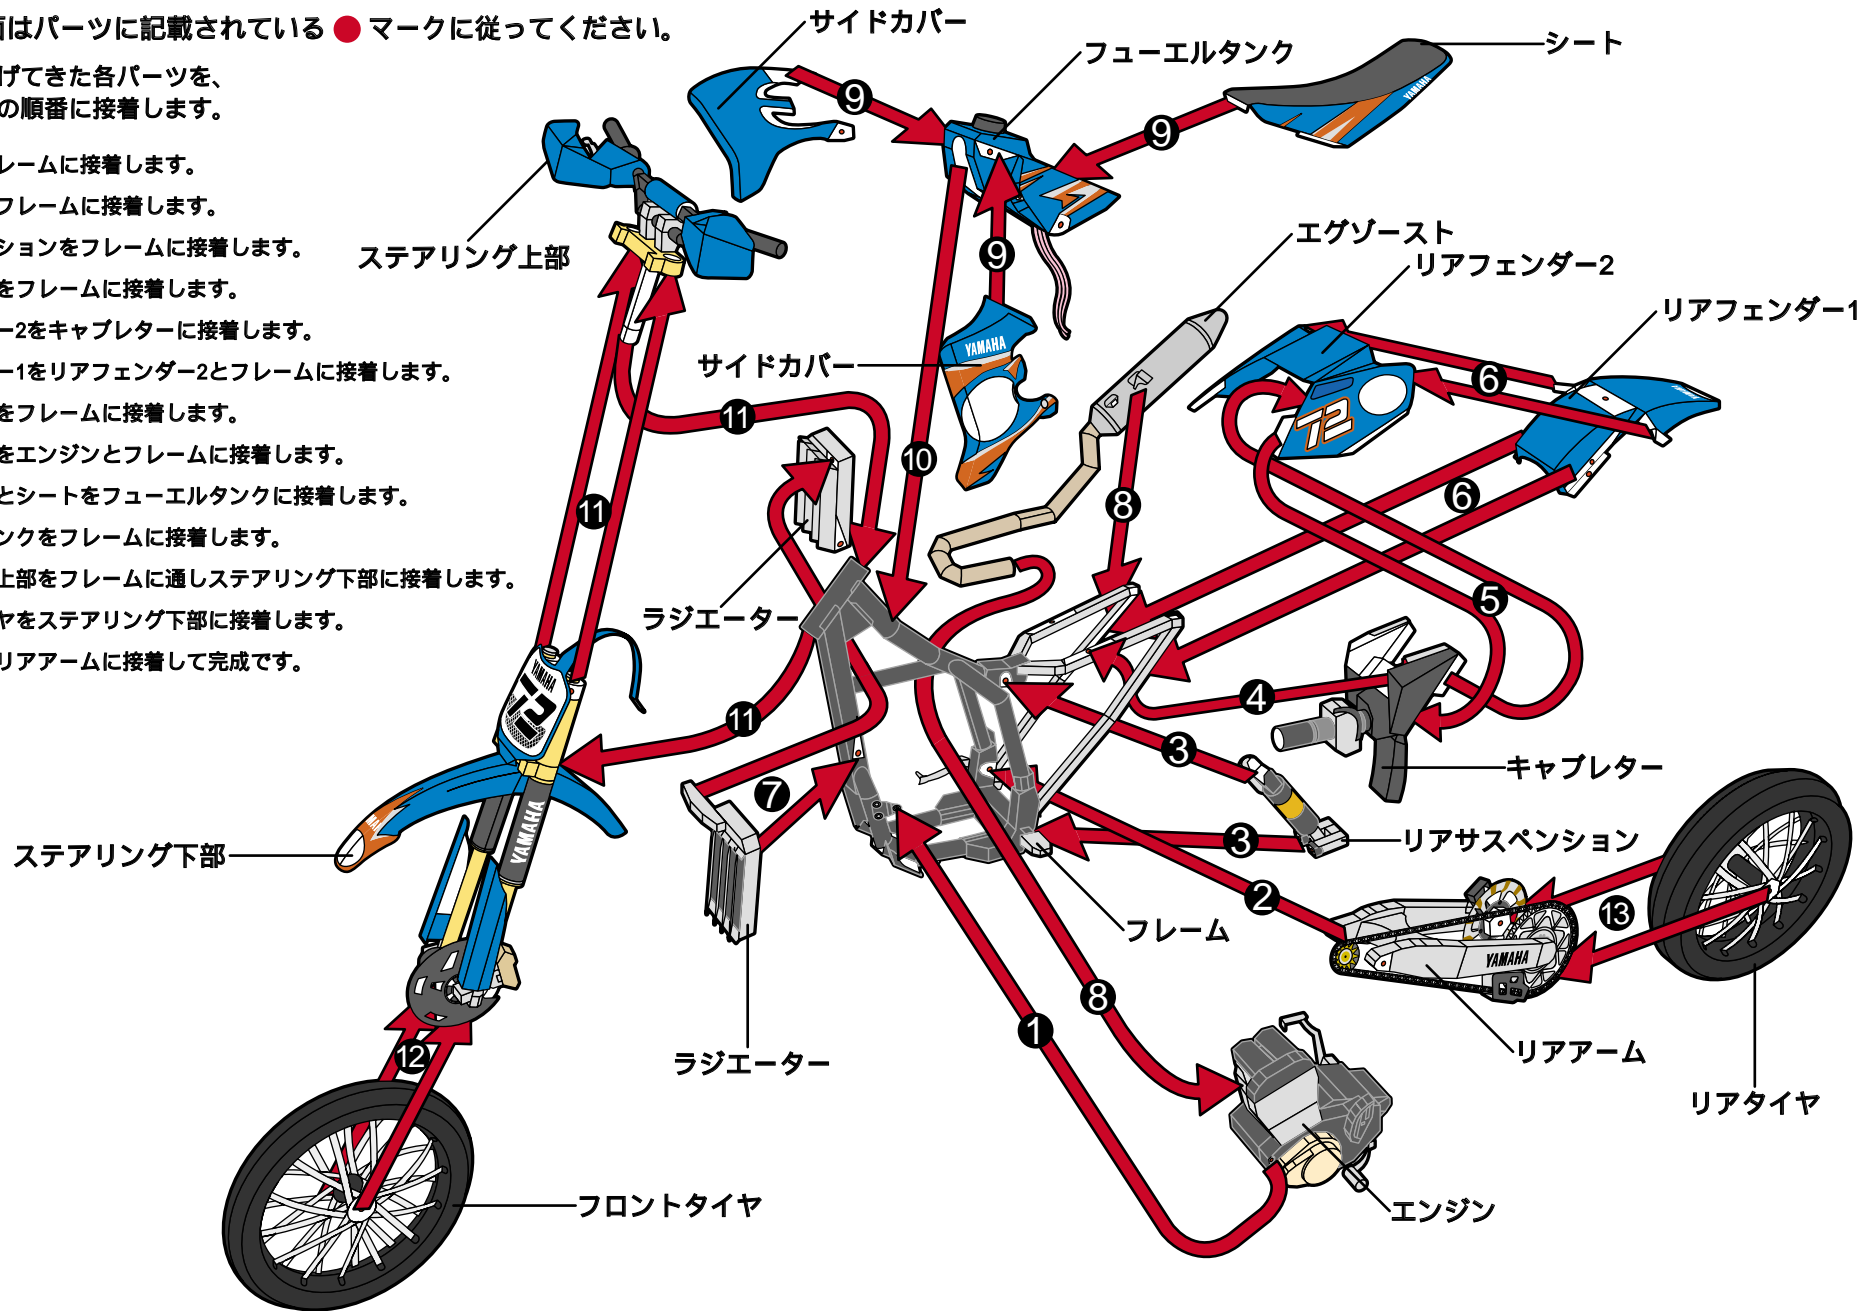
面はパーツに記載されている ● マークに従ってください。

げてきた各パーツを、
の順番に接着します。

レームに接着します。
フレームに接着します。
ションをフレームに接着します。
をフレームに接着します。
ー2をキャブレターに接着します。
ー1をリアフェンダー2とフレームに接着します。
をフレームに接着します。
をエンジンとフレームに接着します。
とシートをフューエルタンクに接着します。
ンクをフレームに接着します。
上部をフレームに通しステアリング下部に接着します。
ヤをステアリング下部に接着します。
リアアームに接着して完成です。

サイドカバー
フューエルタンク
シート
ステアリング上部
エグゾースト
リアフェンダー2
リアフェンダー1
サイドカバー
ラジエーター
キャブレター
リアサスペンション
ステアリング下部
フレーム
ラジエーター
リアアーム
リアタイヤ
フロントタイヤ
エンジン
1
2
3
3
4
5
6
6
7
8
8
9
9
9
10
11
11
11
12
13
YAMAHA
YAMAHA
YAMAHA
YAMAHA
72
72